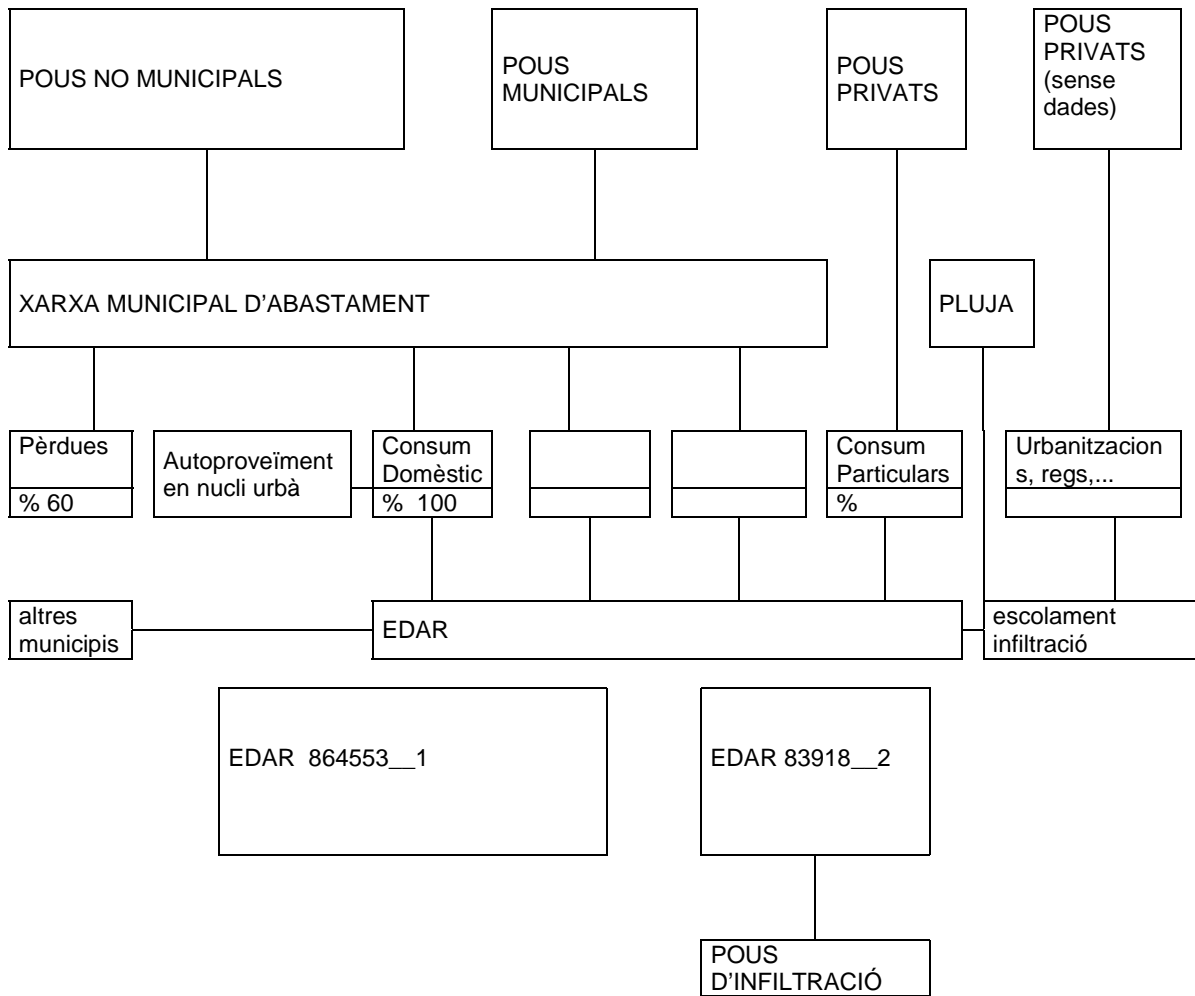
POUS NO MUNICIPALS

POUS MUNICIPALS

POUS PRIVATS

POUS PRIVATS (sense dades)

XARXA MUNICIPAL D'ABASTAMENT

PLUJA

Pèrdues
% 60

Autoproveïment en nucli urbà

Consum Domèstic
% 100

Consum Particulars
%

Urbanitzacion s, regs,...

altres municipis

EDAR

escolament infiltració

EDAR 864553__1

EDAR 83918__2

POUS D'INFILTRACIÓ